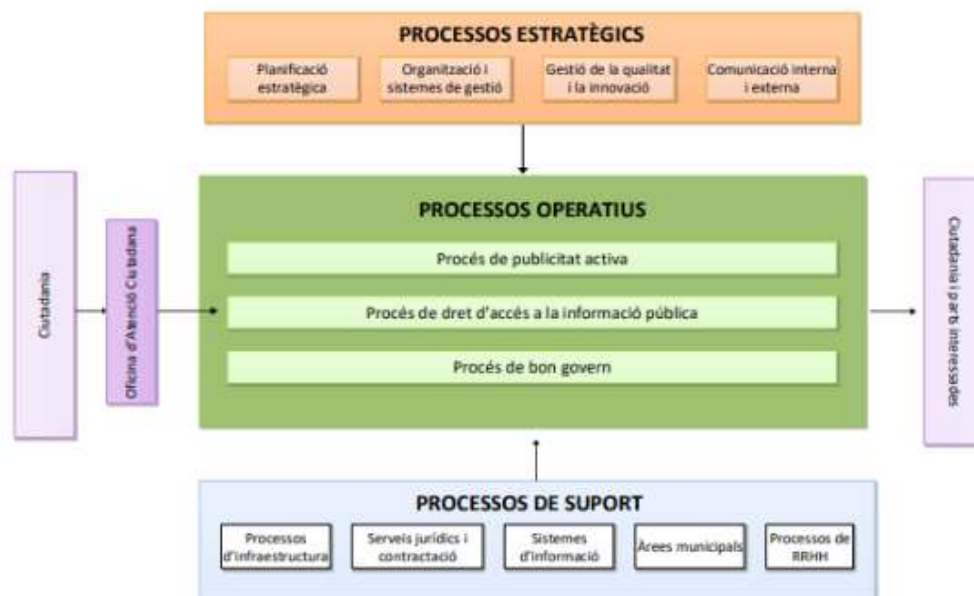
PROCESSOS ESTRATÈGICS

Planificació estratègica

Organització i sistemes de gestió

Gestió de la qualitat i la innovació

Comunicació interna i externa

Ciutadania

Oficina d'Atenció Ciutadana

PROCESSOS OPERATIUS

Procés de publicitat activa

Procés de dret d'accés a la informació pública

Procés de bon govern

Ciutadania i parts interessades

PROCESSOS DE SUPORT

Processos d'infraestructura

Serveis jurídics i contractació

Sistemes d'informació

Àrees municipals

Processos de RRHH